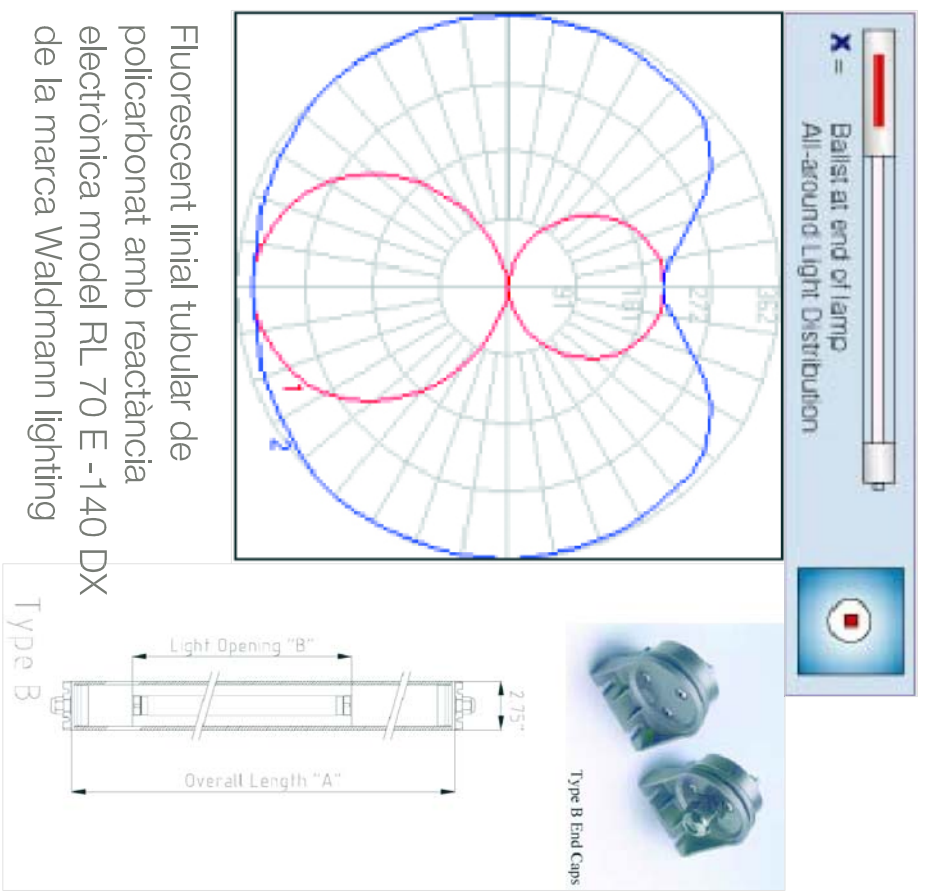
Fluorescent linial tubular de policarbonat amb reactància electrònica model RL 70 E -140 DX de la marca Waldmann lighting

X = Ballst at end of lamp
All-around Light Distribution

91
181
272
362
1
2

Type B

Light Opening "B"

2.75"

Overall Length "A"

Type B End Caps